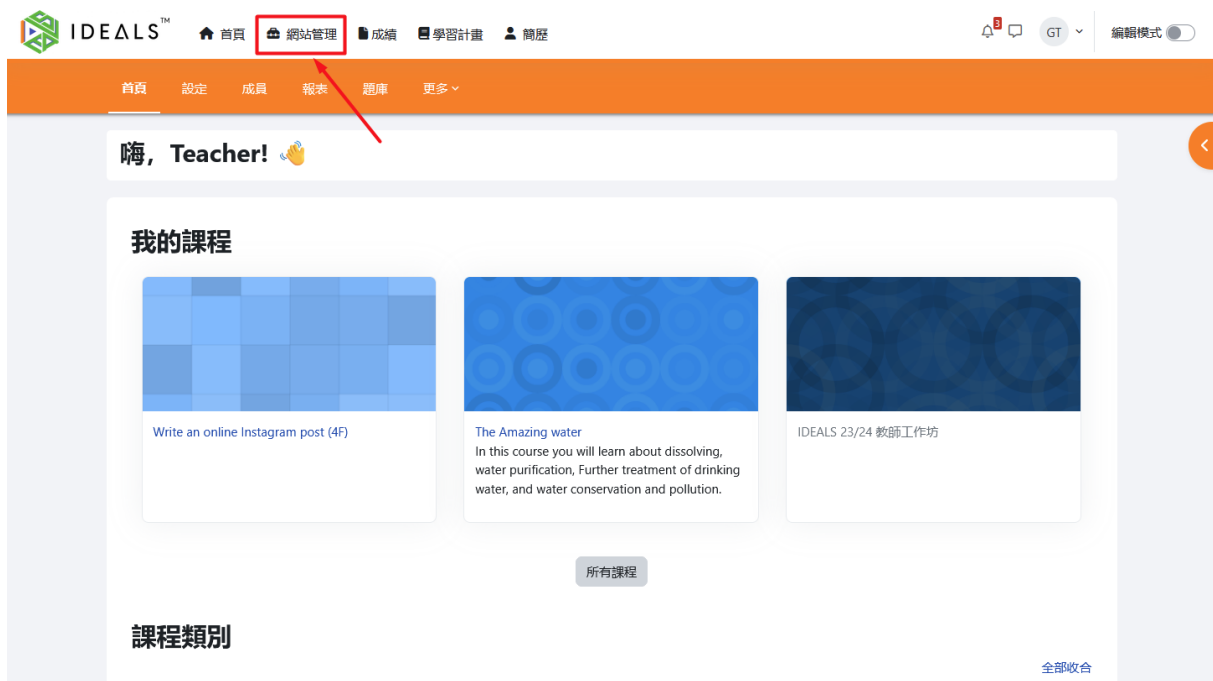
IDEALS™ 首頁 網站管理 成績 學習計畫 簡歷

3 GT 編輯模式

首頁 設定 成員 報表 題庫 更多

嗨，Teacher! 👋

我的課程

Write an online Instagram post (4F)

The Amazing water
In this course you will learn about dissolving, water purification, Further treatment of drinking water, and water conservation and pollution.

IDEALS 23/24 教師工作坊

所有課程

課程類別

全部收合